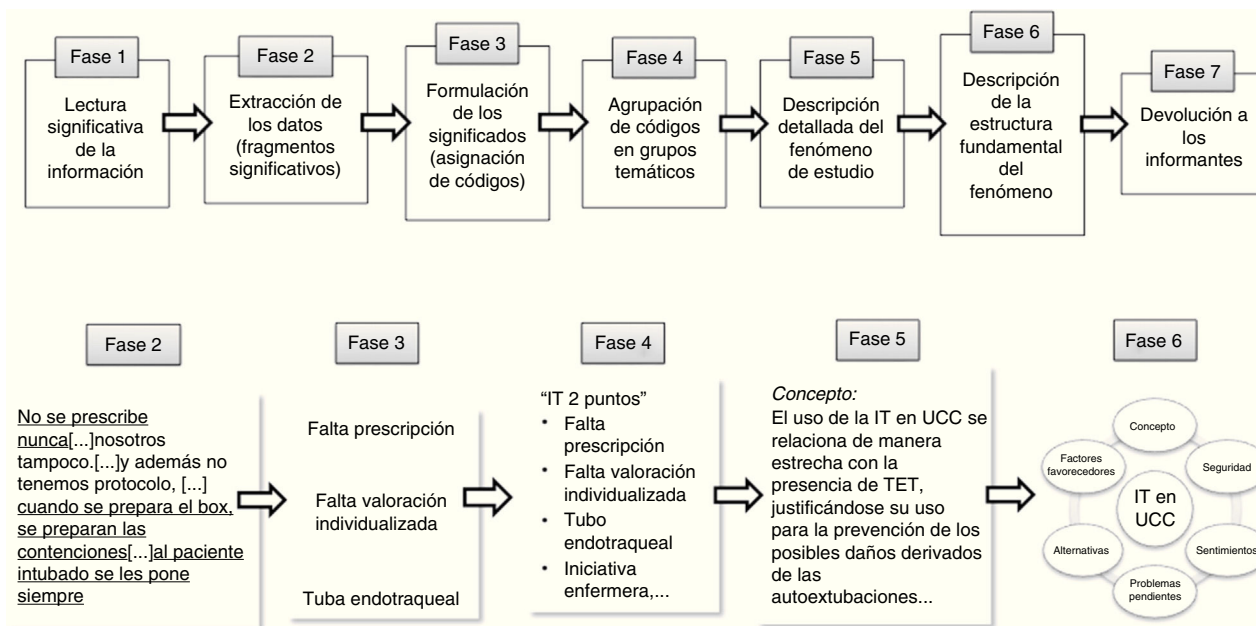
Fase 1
Lectura significativa de la información

Fase 2
Extracción de los datos (fragmentos significativos)

Fase 3
Formulación de los significados (asignación de códigos)

Fase 4
Agrupación de códigos en grupos temáticos

Fase 5
Descripción detallada del fenómeno de estudio

Fase 6
Descripción de la estructura fundamental del fenómeno

Fase 7
Devolución a los informantes

Fase 2

No se prescribe nunca[...]nosotros tampoco.[...]y además no tenemos protocolo, [...] cuando se prepara el box, se preparan las contenciones[...]al paciente intubado se les pone siempre

Fase 3

Falta prescripción

Falta valoración individualizada

Tuba endotraqueal

Fase 4

"IT 2 puntos"
• Falta prescripción
• Falta valoración individualizada
• Tubo endotraqueal
• Iniciativa enfermera,...

Fase 5

*Concepto:*
El uso de la IT en UCC se relaciona de manera estrecha con la presencia de TET, justificándose su uso para la prevención de los posibles daños derivados de las autoextubaciones...

Fase 6

IT en UCC
Concepto
Seguridad
Sentimientos
Problemas pendientes
Alternativas
Factores favorecedores